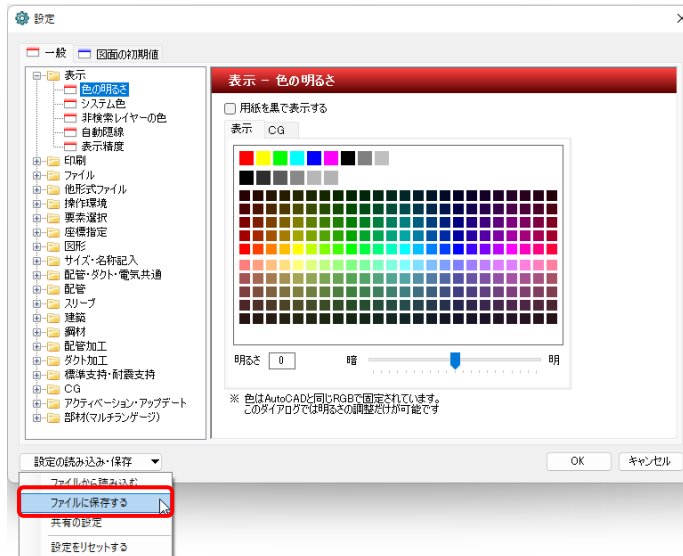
設定

一般　図面の初期値

表示
色の明るさ
システム色
非検索レイヤーの色
自動隠線
表示精度
印刷
ファイル
他形式ファイル
操作環境
要素選択
座標指定
図形
サイズ・名称記入
配管・ダクト・電気共通
配管
スリーブ
建築
鋼材
配管加工
ダクト加工
標準支持・耐震支持
CG
アクティベーション・アップデート
部材(マルチランゲージ)

表示 － 色の明るさ

用紙を黒で表示する

表示　CG

明るさ　0　暗　明

※ 色はAutoCADと同じRGBで固定されています。
このダイアログでは明るさの調整だけが可能です

設定の読み込み・保存

OK　キャンセル

ファイルから読み込む
ファイルに保存する
共有の設定
設定をリセットする